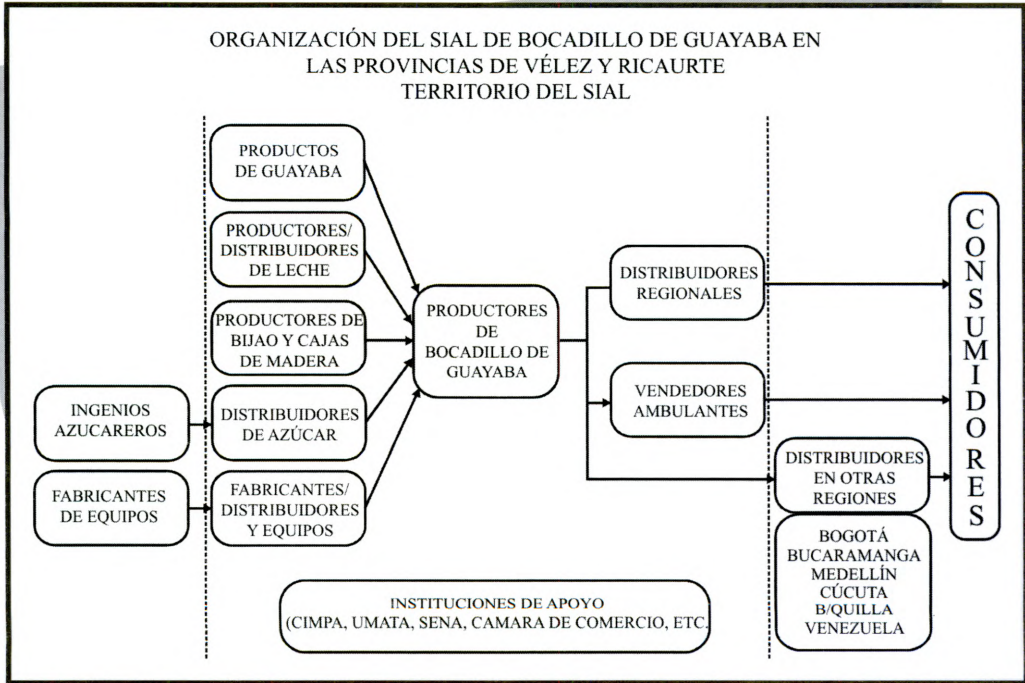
ORGANIZACIÓN DEL SIAL DE BOCADILLO DE GUAYABA EN LAS PROVINCIAS DE VÉLEZ Y RICAURTE
TERRITORIO DEL SIAL

PRODUCTOS DE GUAYABA

PRODUCTORES/ DISTRIBUIDORES DE LECHE

PRODUCTORES DE BIJAO Y CAJAS DE MADERA

INGENIOS AZUCAREROS

DISTRIBUIDORES DE AZÚCAR

FABRICANTES DE EQUIPOS

FABRICANTES/ DISTRIBUIDORES Y EQUIPOS

PRODUCTORES DE BOCADILLO DE GUAYABA

DISTRIBUIDORES REGIONALES

VENDEDORES AMBULANTES

DISTRIBUIDORES EN OTRAS REGIONES

BOGOTÁ
BUCARAMANGA
MEDELLÍN
CÚCUTA
B/QUILLA
VENEZUELA

CONSUMIDORES

INSTITUCIONES DE APOYO
(CIMPA, UMATA, SENA, CAMARA DE COMERCIO, ETC.